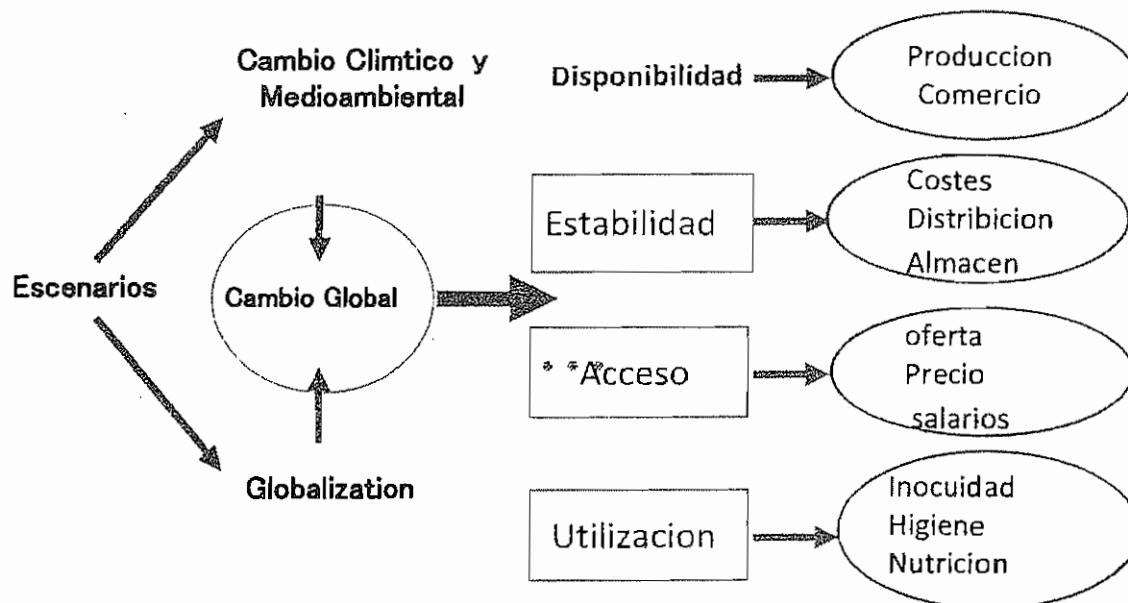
Cambio Climtico y Medioambiental

Disponibilidad

Produccion
Comercio

Escenarios

Cambio Global

Estabilidad

Costes
Distribicion
Almacen

* *Acceso

oferta
Precio
salarios

Globalization

Utilizacion

Inocuidad
Higiene
Nutricion